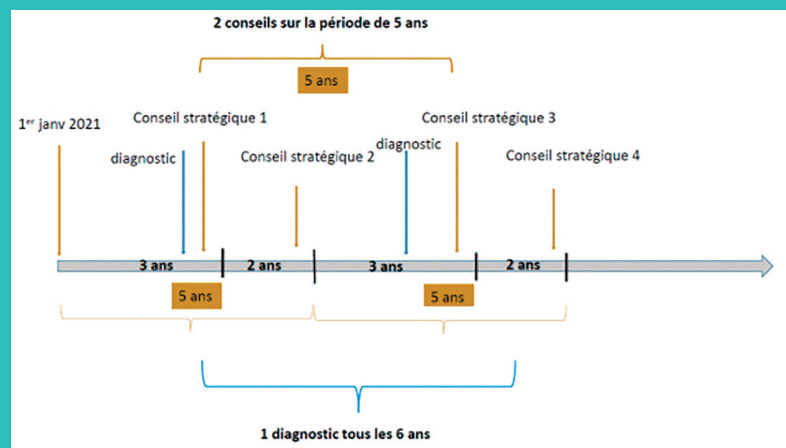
2 conseils sur la période de 5 ans

5 ans

1$^{er}$ janv 2021

Conseil stratégique 1

diagnostic

Conseil stratégique 2

diagnostic

Conseil stratégique 3

Conseil stratégique 4

3 ans

2 ans

3 ans

2 ans

5 ans

5 ans

1 diagnostic tous les 6 ans